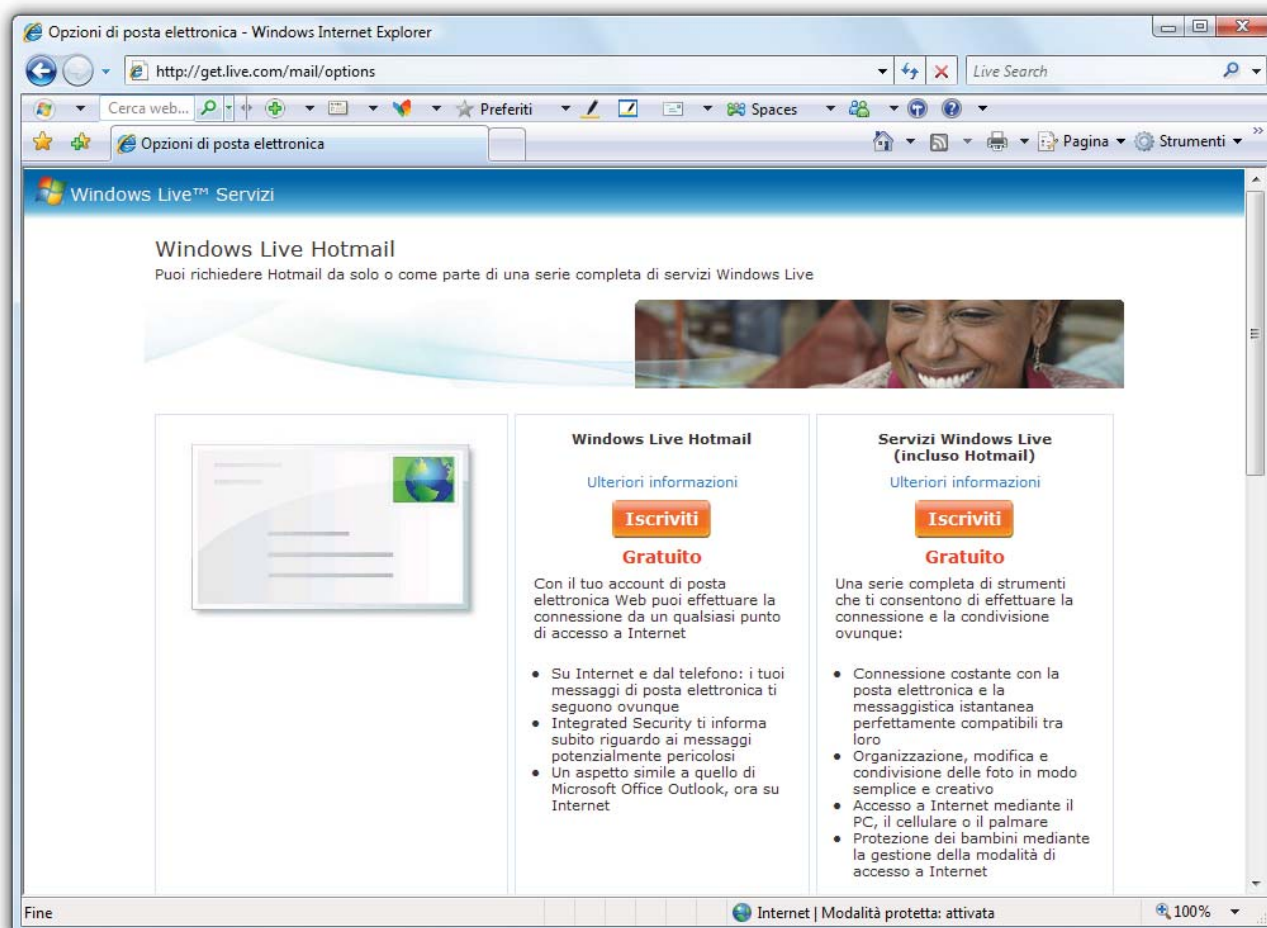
Opzioni di posta elettronica - Windows Internet Explorer

http://get.live.com/mail/options

Live Search

Cerca web...

Preferiti

Spaces

Opzioni di posta elettronica

Pagina

Strumenti

Windows Live™ Servizi

Windows Live Hotmail

Puoi richiedere Hotmail da solo o come parte di una serie completa di servizi Windows Live

Windows Live Hotmail

Ulteriori informazioni

Iscriviti

Gratuito

Con il tuo account di posta elettronica Web puoi effettuare la connessione da un qualsiasi punto di accesso a Internet

- Su Internet e dal telefono: i tuoi messaggi di posta elettronica ti seguono ovunque
- Integrated Security ti informa subito riguardo ai messaggi potenzialmente pericolosi
- Un aspetto simile a quello di Microsoft Office Outlook, ora su Internet

Servizi Windows Live (incluso Hotmail)

Ulteriori informazioni

Iscriviti

Gratuito

Una serie completa di strumenti che ti consentono di effettuare la connessione e la condivisione ovunque:

- Connessione costante con la posta elettronica e la messaggistica istantanea perfettamente compatibili tra loro
- Organizzazione, modifica e condivisione delle foto in modo semplice e creativo
- Accesso a Internet mediante il PC, il cellulare o il palmare
- Protezione dei bambini mediante la gestione della modalità di accesso a Internet

Fine

Internet | Modalità protetta: attivata

100%